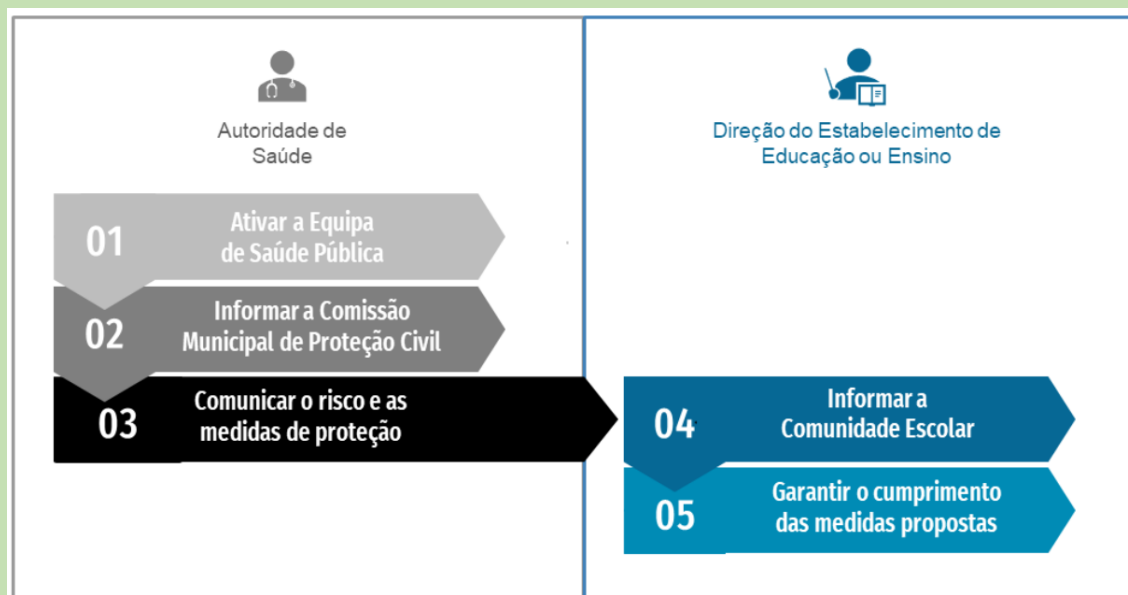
Autoridade de Saúde

01 Ativar a Equipa de Saúde Pública

02 Informar a Comissão Municipal de Proteção Civil

03 Comunicar o risco e as medidas de proteção

Direção do Estabelecimento de Educação ou Ensino

04 Informar a Comunidade Escolar

05 Garantir o cumprimento das medidas propostas